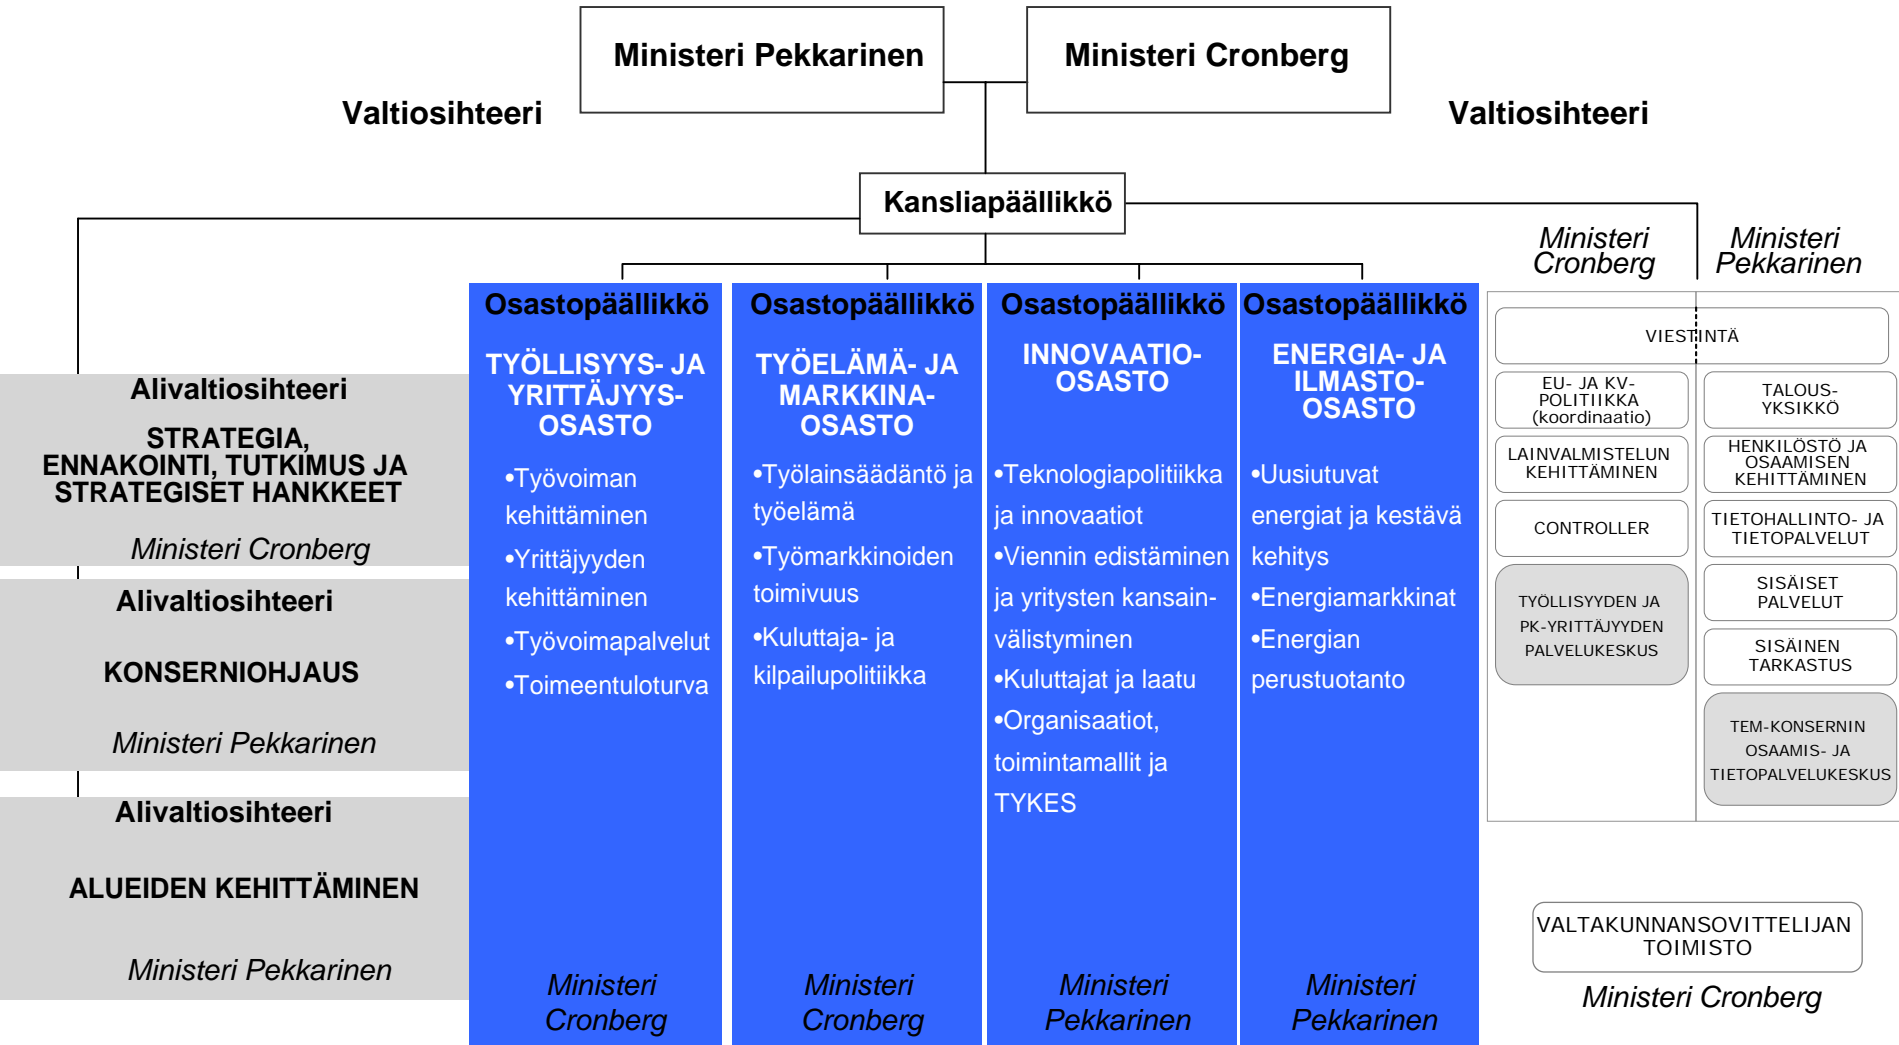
Ministeri Pekkarinen

Ministeri Cronberg

Valtiosihteeri

Valtiosihteeri

Kansliapäällikkö

Ministeri Cronberg

Ministeri Pekkarinen

Alivaltiosihteeri

STRATEGIA, ENNAKOINTI, TUTKIMUS JA STRATEGISET HANKKEET

Ministeri Cronberg

Alivaltiosihteeri

KONSERNIOHJAUS

Ministeri Pekkarinen

Alivaltiosihteeri

ALUEIDEN KEHITTÄMINEN

Ministeri Pekkarinen

Osastopäällikkö

TYÖLLISYYS- JA YRITTÄJYYS-OSASTO

•Työvoiman kehittäminen

•Yrittäjyyden kehittäminen

•Työvoimapalvelut

•Toimeentuloturva

Ministeri Cronberg

Osastopäällikkö

TYÖELÄMÄ- JA MARKKINA-OSASTO

•Työlainsäädäntö ja työelämä

•Työmarkkinoiden toimivuus

•Kuluttaja- ja kilpailupolitiikka

Ministeri Cronberg

Osastopäällikkö

INNOVAATIO-OSASTO

•Teknologiapolitiikka ja innovaatiot

•Viennin edistäminen ja yritysten kansain-välistyminen

•Kuluttajat ja laatu

•Organisaatiot, toimintamallit ja TYKES

Ministeri Pekkarinen

Osastopäällikkö

ENERGIA- JA ILMASTO-OSASTO

•Uusiutuvat energiat ja kestävä kehitys

•Energiamarkkinat

•Energian perustuotanto

Ministeri Pekkarinen

VIESTINTÄ

EU- JA KV-POLITIIKKA (koordinaatio)

LAINVALMISTELUN KEHITTÄMINEN

CONTROLLER

TYÖLLISYYDEN JA PK-YRITTÄJYYDEN PALVELUKESKUS

TALOUS-YKSIKKÖ

HENKILÖSTÖ JA OSAAMISEN KEHITTÄMINEN

TIETOHALLINTO- JA TIETOPALVELUT

SISÄISET PALVELUT

SISÄINEN TARKASTUS

TEM-KONSERNIN OSAAMIS- JA TIETOPALVELUKESKUS

VALTAKUNNANSOVITTELIJAN TOIMISTO

Ministeri Cronberg